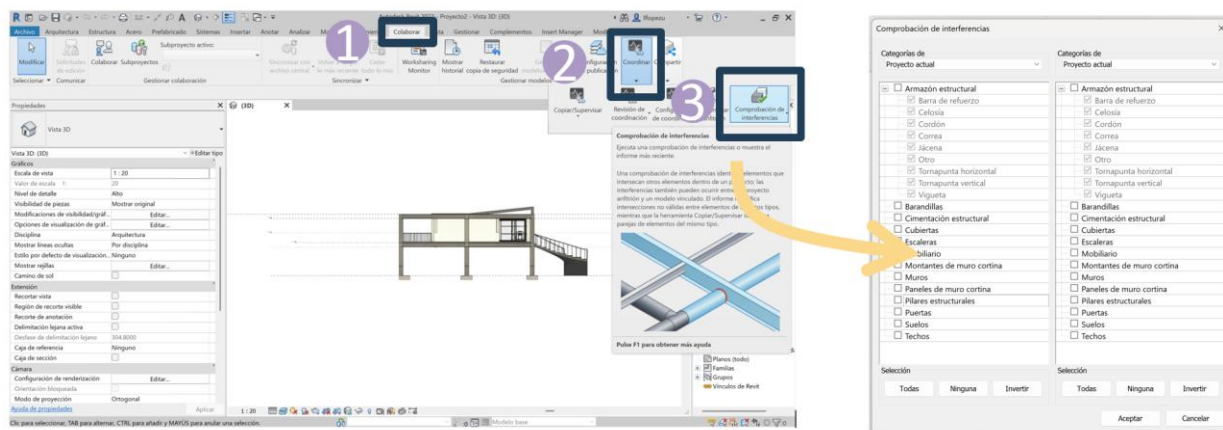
Autodesk Revit 2022 - Proyecto2 - Vista 3D: {3D}

Archivo Arquitectura Estructura Acero Prefabricado Sistemas Insertar Anotar Analizar Masa Colaborar Vista Gestionar Complementos Insert Manager Modificar

Modificar Seleccionar Comunicar

Colaborar Subproyectos

Subproyecto activo:

Gestionar colaboración

Sincronizar con archivo central Volver a cargar la más reciente Ceder todo lo mío

Sincronizar

Worksharing Monitor

Mostrar historial

Restaurar copia de seguridad

Gestionar modelos

Coordinar

Compartir

Copiar/Supervisar

Revisión de coordinación

Configuración de coordinación

Comprobación de interferencias

Comprobación de interferencias

Ejecuta una comprobación de interferencias o muestra el informe más reciente.

Una comprobación de interferencias identifica elementos que intersecan otros elementos dentro de un proyecto; las interferencias también pueden ocurrir entre un proyecto anfitrión y un modelo vinculado. El informe muestra intersecciones no válidas entre elementos de distintos tipos, mientras que la herramienta Copiar/Supervisar identifica parejas de elementos del mismo tipo.

Pulse F1 para obtener más ayuda

1

2

3

Propiedades

Vista 3D

Vista 3D: {3D} Editar tipo

Gráficos
Escala de vista 1 : 20
Valor de escala 1: 20
Nivel de detalle Alto
Visibilidad de piezas Mostrar original
Modificaciones de visibilidad/gráf... Editar...
Opciones de visualización de gráf... Editar...
Disciplina Arquitectura
Mostrar líneas ocultas Por disciplina
Estilo por defecto de visualización... Ninguno
Mostrar rejillas Editar...
Camino de sol
Extensión
Recortar vista
Región de recorte visible
Recorte de anotación
Delimitación lejana activa
Desfase de delimitación lejano 304.8000
Caja de referencia Ninguno
Caja de sección
Cámara
Configuración de renderización Editar...
Orientación bloqueada
Modo de proyección Ortogonal

Ayuda de propiedades Aplicar

{3D}

1 : 20

Planos (todo)
Familias
Grupos
Vínculos de Revit

Modelo base

Clic para seleccionar, TAB para alternar, CTRL para añadir y MAYÚS para anular una selección.

Comprobación de interferencias

Categorías de
Proyecto actual

Armazón estructural
Barra de refuerzo
Celosía
Cordón
Correa
Jácena
Otro
Tornapunta horizontal
Tornapunta vertical
Vigueta
Barandillas
Cimentación estructural
Cubiertas
Escaleras
Mobiliario
Montantes de muro cortina
Muros
Paneles de muro cortina
Pilares estructurales
Puertas
Suelos
Techos

Selección
Todas Ninguna Invertir

Categorías de
Proyecto actual

Armazón estructural
Barra de refuerzo
Celosía
Cordón
Correa
Jácena
Otro
Tornapunta horizontal
Tornapunta vertical
Vigueta
Barandillas
Cimentación estructural
Cubiertas
Escaleras
Mobiliario
Montantes de muro cortina
Muros
Paneles de muro cortina
Pilares estructurales
Puertas
Suelos
Techos

Selección
Todas Ninguna Invertir

Aceptar Cancelar